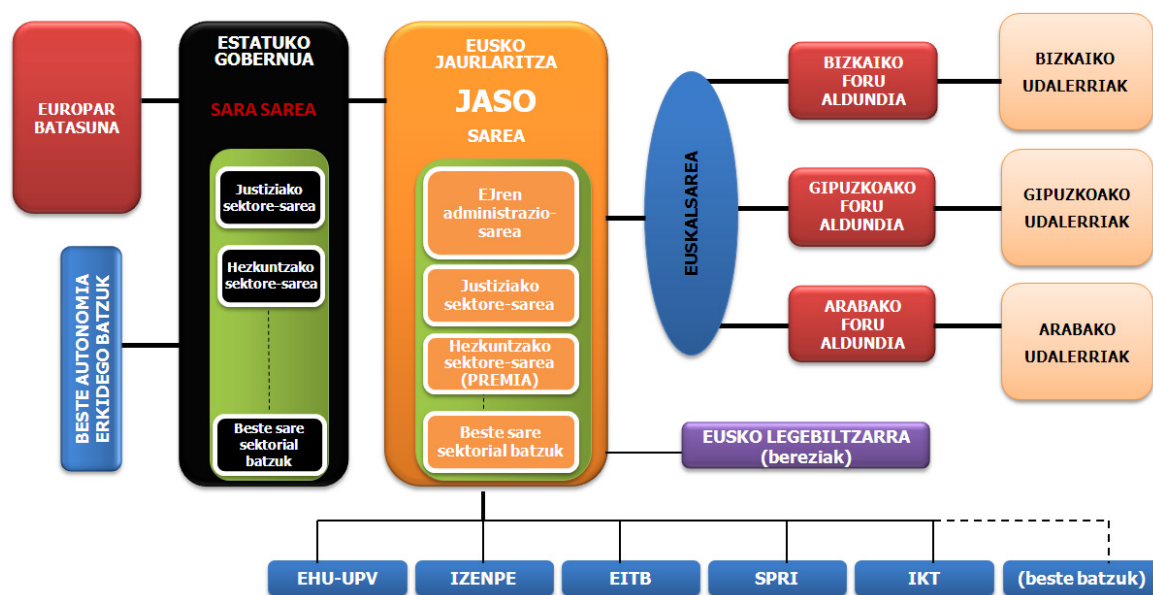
EUROPAR BATASUNA

ESTATUKO GOBERNUA

SARA SAREA

Justiziako sektore-sarea

Hezkuntzako sektore-sarea

Beste sare sektorial batzuk

BESTE AUTONOMIA ERKIDEGO BATZUK

EUSKO JAURLARITZA

JASO

SAREA

EJren administrazio-sarea

Justiziako sektore-sarea

Hezkuntzako sektore-sarea (PREMIA)

Beste sare sektorial batzuk

EUSKALSAREA

BIZKAIKO FORU ALDUNDIA

BIZKAIKO UDALERRIAK

GIPUZKOAKO FORU ALDUNDIA

GIPUZKOAKO UDALERRIAK

ARABAKO FORU ALDUNDIA

ARABAKO UDALERRIAK

EUSKO LEGEBILTZARRA (bereziak)

EHU-UPV

IZENPE

EITB

SPRI

IKT

(beste batzuk)